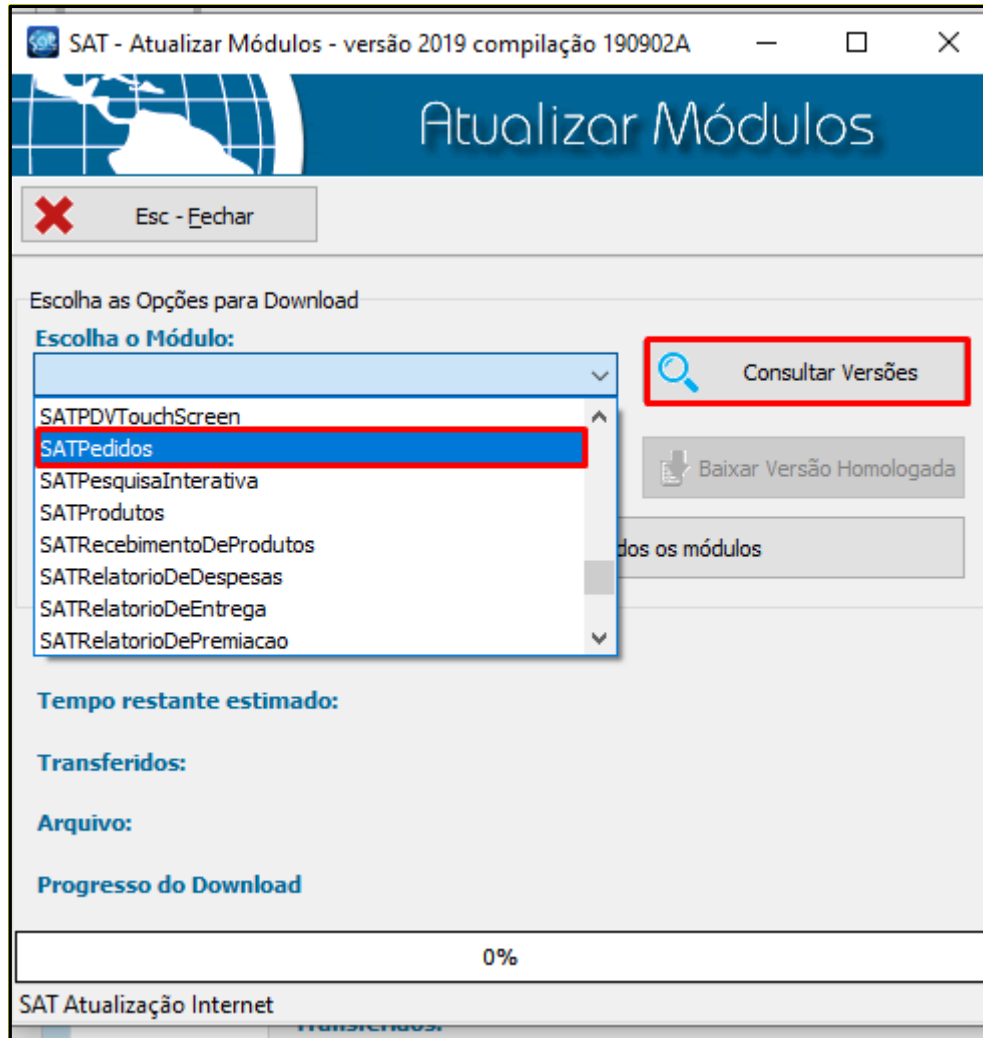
SAT - Atualizar Módulos - versão 2019 compilação 190902A

Atualizar Módulos

Esc - Fechar

Escolha as Opções para Download

Escolha o Módulo:

SATPDVTouchScreen
SATPedidos
SATPesquisaInterativa
SATProdutos
SATRecebimentoDeProdutos
SATRelatorioDeDespesas
SATRelatorioDeEntrega
SATRelatorioDePremiacao

Consultar Versões

Baixar Versão Homologada

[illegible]dos os módulos

Tempo restante estimado:

Transferidos:

Arquivo:

Progresso do Download

0%

SAT Atualização Internet

Transferidos: